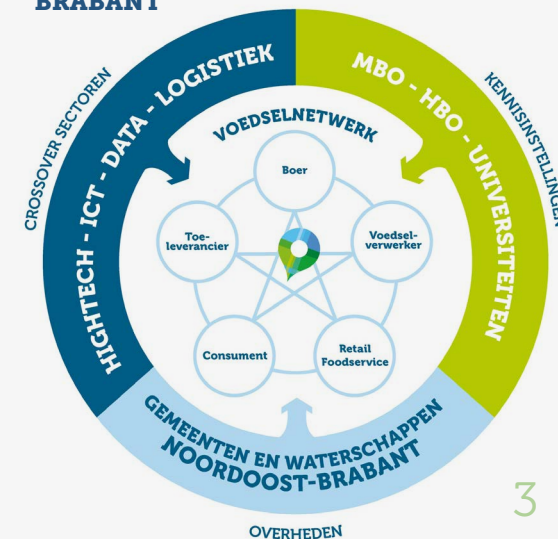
BRABANT

CROSSOVER SECTOREN

HIGHTECH - ICT - DATA - LOGISTIEK

MBO - HBO - UNIVERSITEITEN

KENNISINSTELLINGEN

VOEDSELNETWERK

Boer

Voedselverwerker

Retail Foodservice

Consument

Toeleverancier

GEMEENTEN EN WATERSCHAPPEN NOORDOOST-BRABANT

OVERHEDEN

3